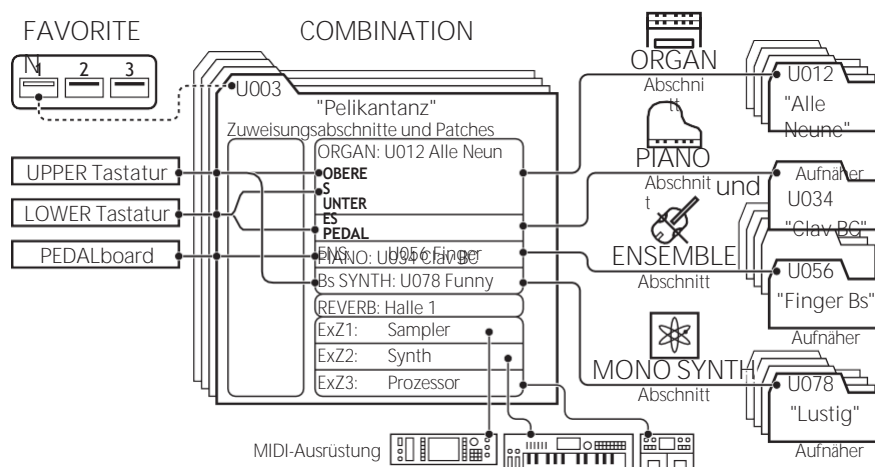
FAVORITE

N 1 2 3

COMBINATION

U003

"Pelikantanz"

Zuweisungsabschnitte und Patches

ORGAN: U012 Alle Neun

OBERE S

UNTER ES

PEDAL

ENS PIANO: U034 Clav BG U056 Finger

Bs SYNTH: U078 Funny

REVERB: Halle 1

ExZ1: Sampler

ExZ2: Synth

ExZ3: Prozessor

UPPER Tastatur

LOWER Tastatur

PEDALboard

MIDI-Ausrüstung

ORGAN

Abschnitt

U012

"Alle Neune"

PIANO

Abschnitt und

Aufnäher

U034

"Clav BG"

ENSEMBLE

Abschnitt

U056

"Finger Bs"

Aufnäher

MONO SYNTH

Abschnitt

U078

"Lustig"

Aufnäher